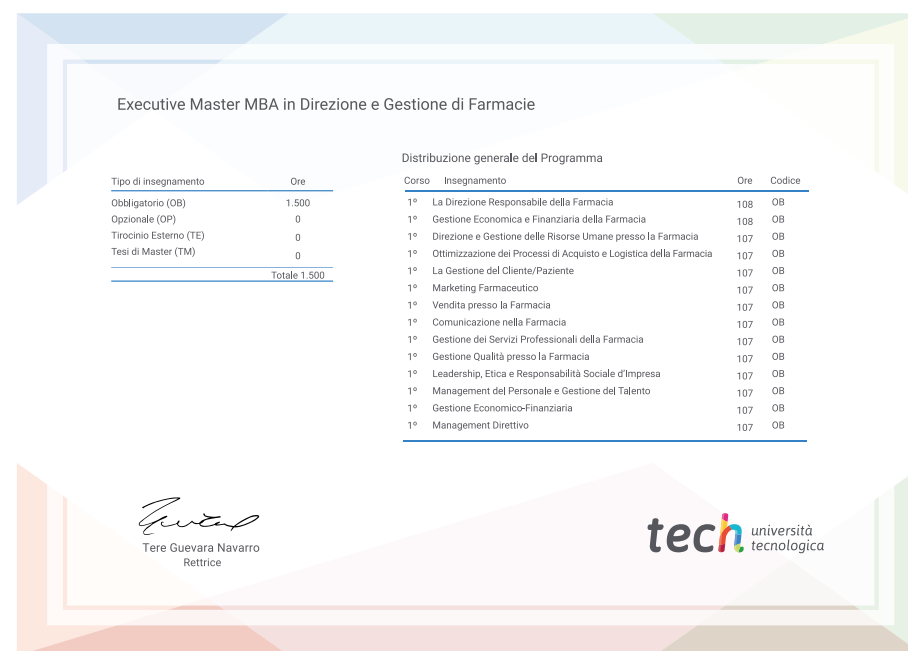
Executive Master MBA in Direzione e Gestione di Farmacie

| Tipo di insegnamento | Ore |
|---|---|
| Obbligatorio (OB) | 1.500 |
| Opzionale (OP) | 0 |
| Tirocinio Esterno (TE) | 0 |
| Tesi di Master (TM) | 0 |
| | Totale 1.500 |

Distribuzione generale del Programma

| Corso | Insegnamento | Ore | Codice |
|---|---|---|---|
| 1º | La Direzione Responsabile della Farmacia | 108 | OB |
| 1º | Gestione Economica e Finanziaria della Farmacia | 108 | OB |
| 1º | Direzione e Gestione delle Risorse Umane presso la Farmacia | 107 | OB |
| 1º | Ottimizzazione dei Processi di Acquisto e Logistica della Farmacia | 107 | OB |
| 1º | La Gestione del Cliente/Paziente | 107 | OB |
| 1º | Marketing Farmaceutico | 107 | OB |
| 1º | Vendita presso la Farmacia | 107 | OB |
| 1º | Comunicazione nella Farmacia | 107 | OB |
| 1º | Gestione dei Servizi Professionali della Farmacia | 107 | OB |
| 1º | Gestione Qualità presso la Farmacia | 107 | OB |
| 1º | Leadership, Etica e Responsabilità Sociale d'Impresa | 107 | OB |
| 1º | Management del Personale e Gestione del Talento | 107 | OB |
| 1º | Gestione Economico-Finanziaria | 107 | OB |
| 1º | Management Direttivo | 107 | OB |

Tere Guevara Navarro
Rettrice

tech università tecnologica